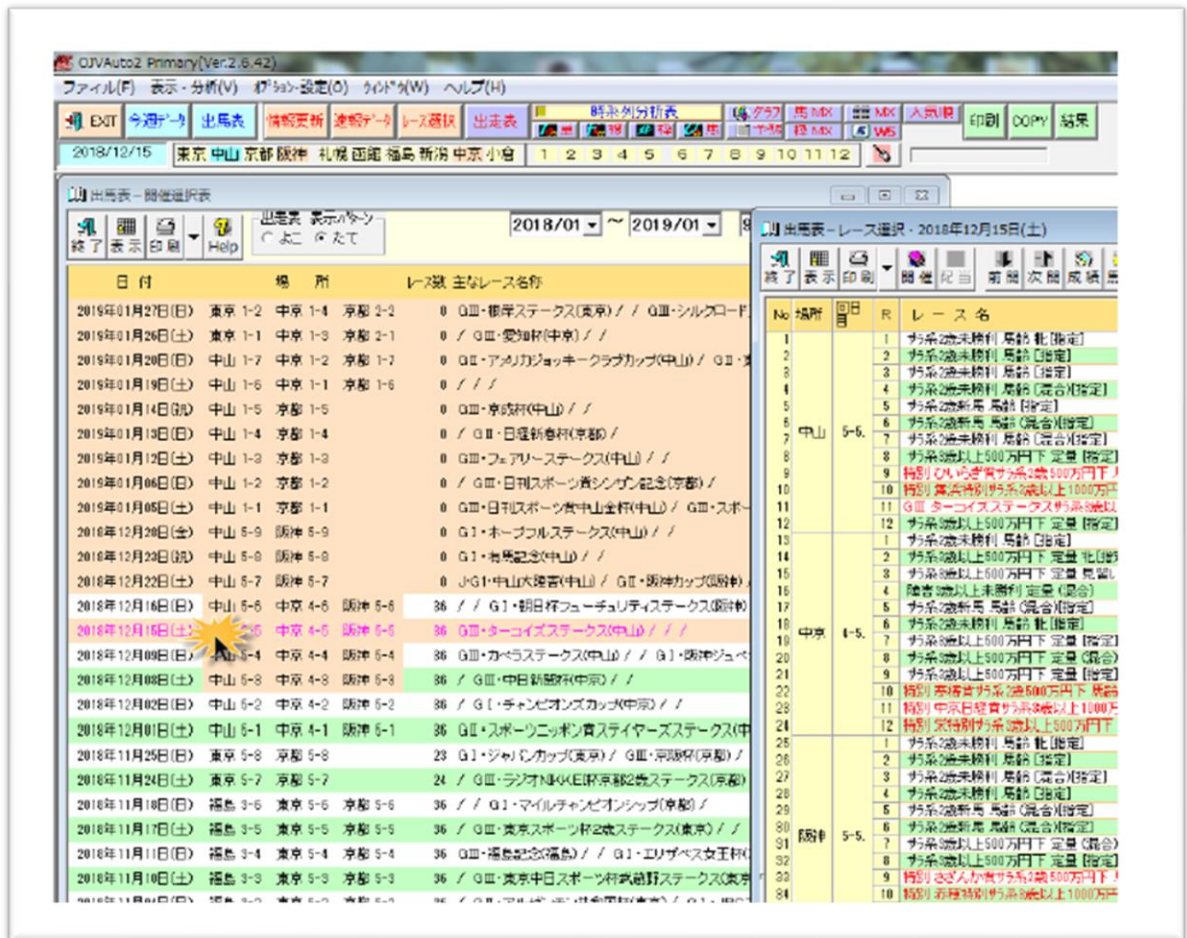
OJVAuto2 Primary(Ver.2.6.42)

ファイル(F) 表示・分析(V) オプション設定(O) ウィンドウ(W) ヘルプ(H)

EXIT 今週データ 出馬表 情報更新 速報データ レース選択 出走表 時系列分析表 グラフ 馬MX MX 人気順 印刷 COPY 結果

2018/12/15 東京 中山 京都 阪神 札幌 函館 福島 新潟 中京 小倉 1 2 3 4 5 6 7 8 9 10 11 12

出馬表－開催選択表

終了 表示 印刷 Help 出馬表 表示パターン よこ たて 2018/01 ～ 2019/01

| 日付 | 場所 | | | レース数 | 主なレース名称 |
|---|---|---|---|---|---|
| 2019年01月27日(日) | 東京 1-2 | 中京 1-4 | 京都 2-2 | 0 | GⅢ・根岸ステークス(東京) / / GⅢ・シルクロード |
| 2019年01月26日(土) | 東京 1-1 | 中京 1-3 | 京都 2-1 | 0 | / GⅢ・愛知杯(中京) / / |
| 2019年01月20日(日) | 中山 1-7 | 中京 1-2 | 京都 1-7 | 0 | GⅡ・アメリカジョッキークラブカップ(中山) / GⅡ・ |
| 2019年01月19日(土) | 中山 1-6 | 中京 1-1 | 京都 1-6 | 0 | / / / |
| 2019年01月14日(祝) | 中山 1-5 | 京都 1-5 | | 0 | GⅢ・京成杯(中山) / / |
| 2019年01月13日(日) | 中山 1-4 | 京都 1-4 | | 0 | / GⅡ・日経新春杯(京都) / |
| 2019年01月12日(土) | 中山 1-3 | 京都 1-3 | | 0 | GⅢ・フェアリーステークス(中山) / / |
| 2019年01月06日(日) | 中山 1-2 | 京都 1-2 | | 0 | / GⅢ・日刊スポーツ賞シンザン記念(京都) / |
| 2019年01月05日(土) | 中山 1-1 | 京都 1-1 | | 0 | GⅢ・日刊スポーツ賞中山金杯(中山) / GⅢ・スポー |
| 2018年12月28日(金) | 中山 5-9 | 阪神 5-9 | | 0 | GⅠ・ホープフルステークス(中山) / / |
| 2018年12月23日(祝) | 中山 5-8 | 阪神 5-8 | | 0 | GⅠ・有馬記念(中山) / / |
| 2018年12月22日(土) | 中山 5-7 | 阪神 5-7 | | 0 | J・GⅠ・中山大障害(中山) / GⅢ・阪神カップ(阪神) / |
| 2018年12月16日(日) | 中山 5-6 | 中京 4-6 | 阪神 5-6 | 36 | / / GⅠ・朝日杯フューチュリティステークス(阪神) |
| 2018年12月15日(土) | 5 | 中京 4-5 | 阪神 5-5 | 36 | GⅢ・ターコイズステークス(中山) / / / |
| 2018年12月09日(日) | 5-4 | 中京 4-4 | 阪神 5-4 | 36 | GⅢ・カペラステークス(中山) / / GⅠ・阪神ジュベ |
| 2018年12月08日(土) | 中山 5-3 | 中京 4-3 | 阪神 5-3 | 36 | / GⅢ・中日新聞杯(中京) / |
| 2018年12月02日(日) | 中山 5-2 | 中京 4-2 | 阪神 5-2 | 36 | / GⅠ・チャンピオンズカップ(中京) / / |
| 2018年12月01日(土) | 中山 5-1 | 中京 4-1 | 阪神 5-1 | 36 | GⅡ・スポーツニッポン賞ステイヤーズステークス(中 |
| 2018年11月25日(日) | 東京 5-8 | 京都 5-8 | | 23 | GⅠ・ジャパンカップ(東京) / GⅢ・京阪杯(京都) / |
| 2018年11月24日(土) | 東京 5-7 | 京都 5-7 | | 24 | / GⅢ・ラジオNIKKEI杯京都2歳ステークス(京都) |
| 2018年11月18日(日) | 福島 3-6 | 東京 5-6 | 京都 5-6 | 36 | / / GⅠ・マイルチャンピオンシップ(京都) / |
| 2018年11月17日(土) | 福島 3-5 | 東京 5-5 | 京都 5-5 | 36 | / GⅡ・東京スポーツ杯2歳ステークス(東京) / / |
| 2018年11月11日(日) | 福島 3-4 | 東京 5-4 | 京都 5-4 | 36 | GⅢ・福島記念(福島) / / GⅠ・エリザベス女王杯 |
| 2018年11月10日(土) | 福島 3-3 | 東京 5-3 | 京都 5-3 | 36 | / GⅢ・東京中日スポーツ杯武蔵野ステークス(東京 |

出馬表－レース選択・2018年12月15日(土)

終了 表示 印刷 開催 前開 次開 成績

| No | 場所 | 回日目 | R | レース名 |
|---|---|---|---|---|
| 1 | 中山 | 5-5. | 1 | サラ系2歳未勝利 馬齢 牝[指定] |
| 2 | | | 2 | サラ系2歳未勝利 馬齢 [指定] |
| 3 | | | 3 | サラ系2歳未勝利 馬齢 [指定] |
| 4 | | | 4 | サラ系2歳未勝利 馬齢 (混合)[指定] |
| 5 | | | 5 | サラ系2歳新馬 馬齢 [指定] |
| 6 | | | 6 | サラ系2歳新馬 馬齢 (混合)[指定] |
| 7 | | | 7 | サラ系2歳未勝利 馬齢 (混合)[指定] |
| 8 | | | 8 | サラ系3歳以上500万円下 定量 [指定] |
| 9 | | | 9 | 特別 ひいらぎ賞サラ系2歳500万円下 |
| 10 | | | 10 | 特別 舞浜特別サラ系3歳以上1000万円 |
| 11 | | | 11 | GⅢ ターコイズステークスサラ系3歳以 |
| 12 | | | 12 | サラ系3歳以上500万円下 定量 [指定] |
| 13 | 中京 | 4-5. | 1 | サラ系2歳未勝利 馬齢 [指定] |
| 14 | | | 2 | サラ系3歳以上500万円下 定量 牝[指 |
| 15 | | | 3 | サラ系3歳以上500万円下 定量 見習 |
| 16 | | | 4 | 障害3歳以上未勝利 定量 (混合) |
| 17 | | | 5 | サラ系2歳新馬 馬齢 (混合)[指定] |
| 18 | | | 6 | サラ系2歳未勝利 馬齢 牝[指定] |
| 19 | | | 7 | サラ系3歳以上500万円下 定量 [指定] |
| 20 | | | 8 | サラ系3歳以上500万円下 定量 (混合) |
| 21 | | | 9 | サラ系3歳以上500万円下 定量 [指定] |
| 22 | | | 10 | 特別 寿榛賞サラ系2歳500万円下 馬齢 |
| 23 | | | 11 | 特別 中京日経賞サラ系3歳以上1000万 |
| 24 | | | 12 | 特別 3歳特別サラ系3歳以上500万円下 |
| 25 | 阪神 | 5-5. | 1 | サラ系2歳未勝利 馬齢 牝[指定] |
| 26 | | | 2 | サラ系2歳未勝利 馬齢 [指定] |
| 27 | | | 3 | サラ系2歳未勝利 馬齢 (混合)[指定] |
| 28 | | | 4 | サラ系2歳未勝利 馬齢 [指定] |
| 29 | | | 5 | サラ系2歳新馬 馬齢 (混合)[指定] |
| 30 | | | 6 | サラ系2歳新馬 馬齢 (混合)[指定] |
| 31 | | | 7 | サラ系3歳以上500万円下 定量 (混合) |
| 32 | | | 8 | サラ系3歳以上500万円下 定量 [指定] |
| 33 | | | 9 | 特別 さざんか賞サラ系2歳500万円下 |
| 34 | | | 10 | 特別 元町特別サラ系3歳以上1000万円 |